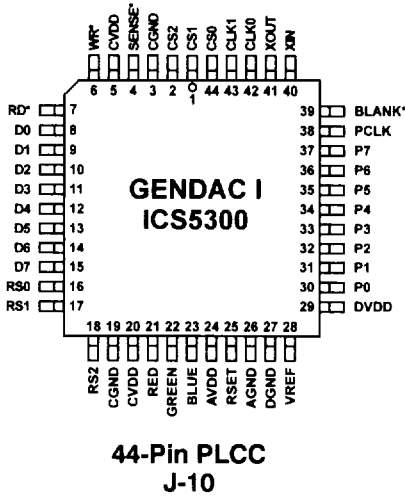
WR* CVDD SENSE* CGND CS2 CS1 CS0 CLK1 CLK0 XOUT XIN
6 5 4 3 2 1 44 43 42 41 40

RD* 7
D0 8
D1 9
D2 10
D3 11
D4 12
D5 13
D6 14
D7 15
RS0 16
RS1 17

GENDAC I
ICS5300

39 BLANK*
38 PCLK
37 P7
36 P6
35 P5
34 P4
33 P3
32 P2
31 P1
30 P0
29 DVDD

18 19 20 21 22 23 24 25 26 27 28
RS2 CGND CVDD RED GREEN BLUE AVDD RSET AGND DGND VREF

44-Pin PLCC
J-10